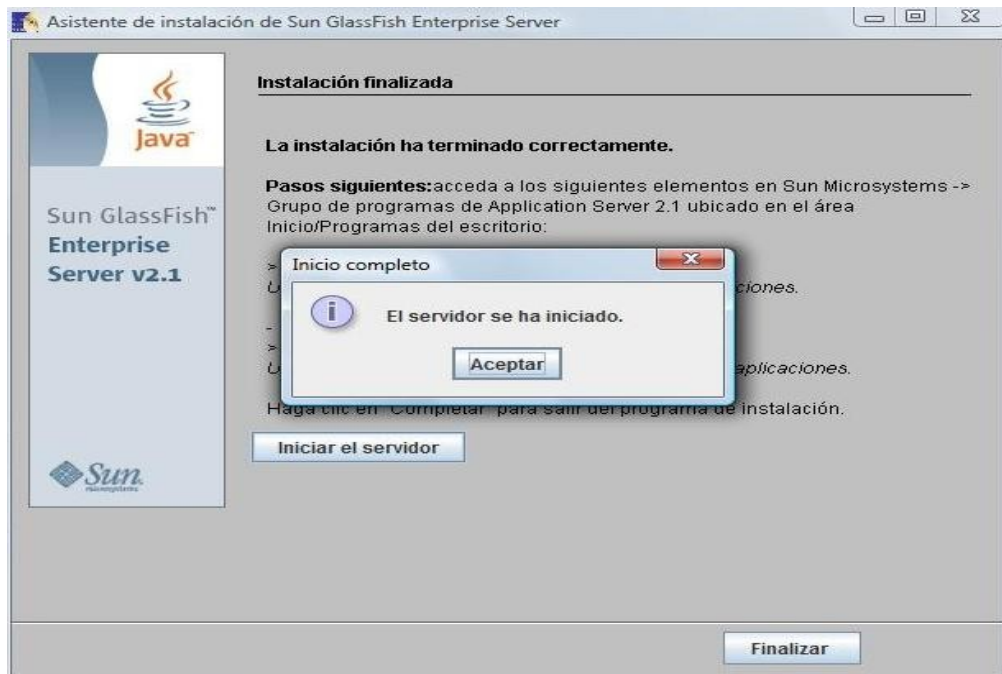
Asistente de instalación de Sun GlassFish Enterprise Server

Java

Sun GlassFish™ Enterprise Server v2.1

Sun microsystems

Instalación finalizada

La instalación ha terminado correctamente.

Pasos siguientes:acceda a los siguientes elementos en Sun Microsystems -> Grupo de programas de Application Server 2.1 ubicado en el área Inicio/Programas del escritorio:

> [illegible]
U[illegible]ciones.

- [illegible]
> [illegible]
U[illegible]aplicaciones.

Haga clic en "Completar" para salir del programa de instalación.

Inicio completo

El servidor se ha iniciado.

Aceptar

Iniciar el servidor

Finalizar